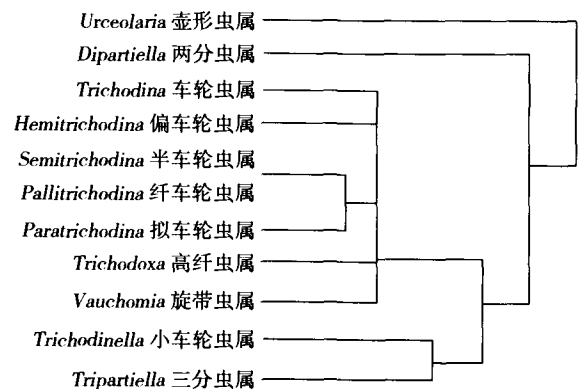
Urceolaria 壶形虫属
Dipartiella 两分虫属
Trichodina 车轮虫属
Hemitrichodina 偏车轮虫属
Semitrichodina 半车轮虫属
Pallitrichodina 纤车轮虫属
Paratrichodina 拟车轮虫属
Trichodoxa 高纤虫属
Vauchomia 旋带虫属
Trichodinella 小车轮虫属
Tripartiella 三分虫属